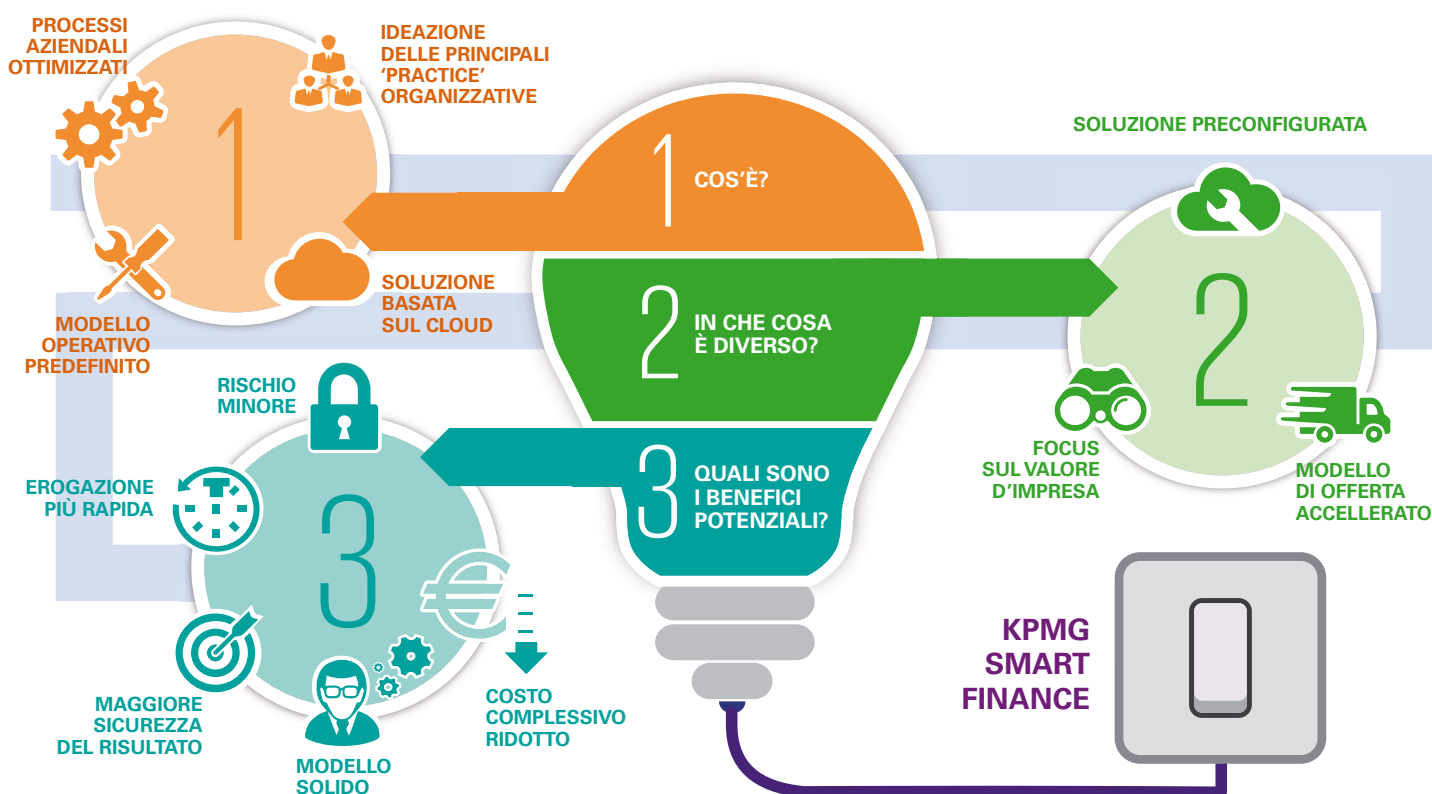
PROCESSI AZIENDALI OTTIMIZZATI

IDEAZIONE DELLE PRINCIPALI 'PRACTICE' ORGANIZZATIVE

1

MODELLO OPERATIVO PREDEFINITO

SOLUZIONE BASATA SUL CLOUD

1 COS'È?

2 IN CHE COSA È DIVERSO?

3 QUALI SONO I BENEFICI POTENZIALI?

SOLUZIONE PRECONFIGURATA

2

FOCUS SUL VALORE D'IMPRESA

MODELLO DI OFFERTA ACCELLERATO

RISCHIO MINORE

EROGAZIONE PIÙ RAPIDA

3

MAGGIORE SICUREZZA DEL RISULTATO

MODELLO SOLIDO

COSTO COMPLESSIVO RIDOTTO

KPMG SMART FINANCE